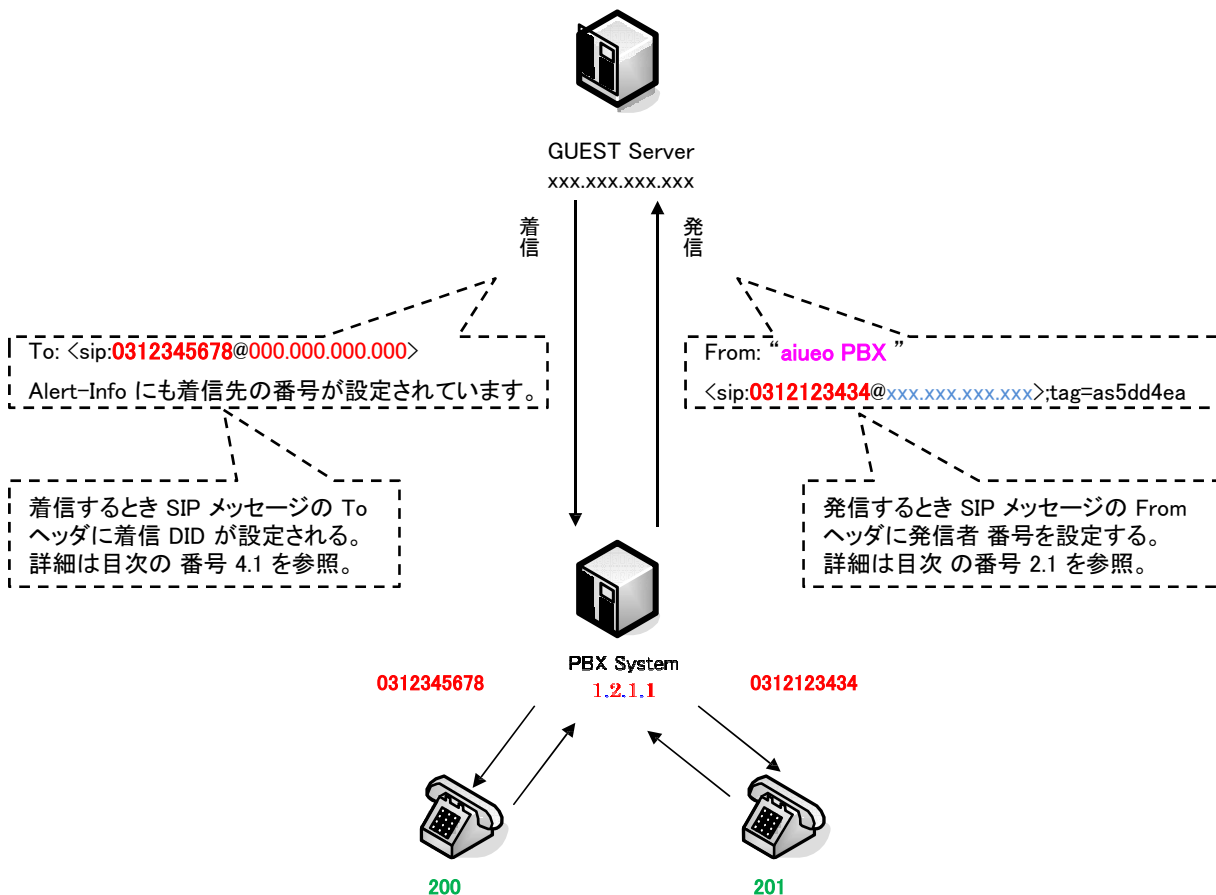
GUEST Server
xxx.xxx.xxx.xxx

着信

発信

To: <sip:0312345678@000.000.000.000>
Alert-Info にも着信先の番号が設定されています。

From: "aiueo PBX "
<sip:0312123434@xxx.xxx.xxx.xxx>;tag=as5dd4ea

着信するとき SIP メッセージの To ヘッダに着信 DID が設定される。
詳細は目次の 番号 4.1 を参照。

発信するとき SIP メッセージの From ヘッダに発信者 番号を設定する。
詳細は目次 の番号 2.1 を参照。

PBX System
1.2.1.1

0312345678

0312123434

200

201